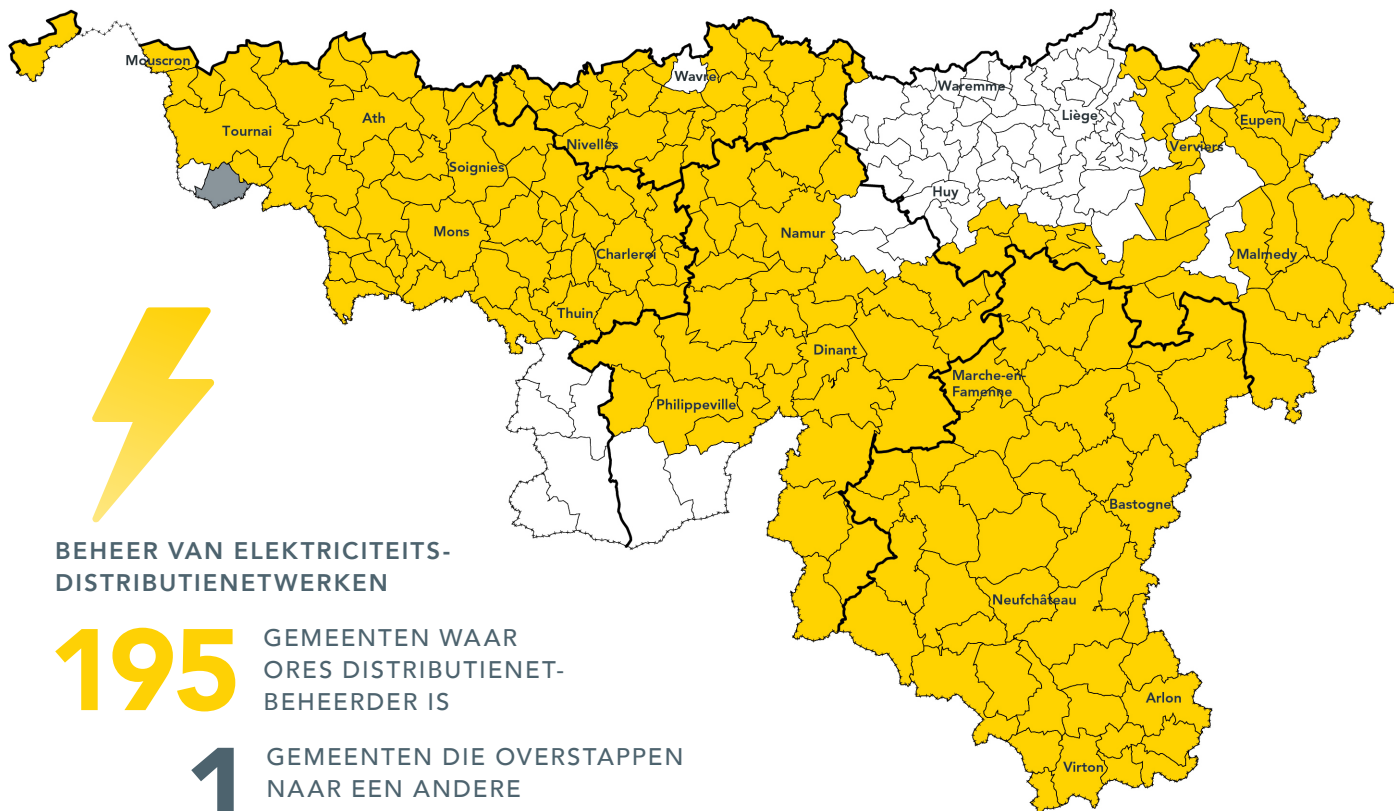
Mouscron
Wavre
Waremme
Liège
Eupen
Verviers
Tournai
Ath
Nivelles
Soignies
Huy
Mons
Charleroi
Namur
Malmedy
Thuin
Dinant
Marche-en-Famenne
Philippeville
Bastogne
Neufchâteau
Arlon
Virton

BEHEER VAN ELEKTRICITEITS-DISTRIBUTIENETWERKEN

195 GEMEENTEN WAAR ORES DISTRIBUTIENETBEHEERDER IS

1 GEMEENTEN DIE OVERSTAPPEN NAAR EEN ANDERE